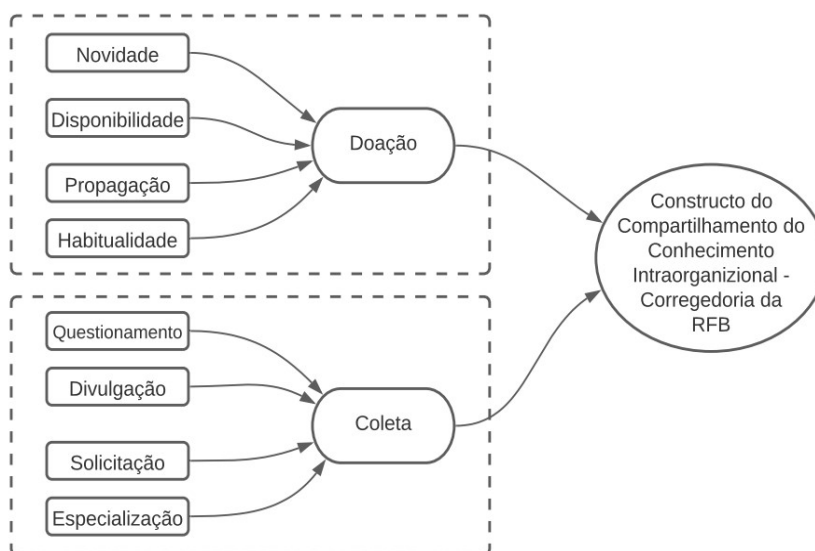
Novidade

Disponibilidade

Propagação

Habitualidade

Doação

Questionamento

Divulgação

Solicitação

Especialização

Coleta

Constructo do Compartilhamento do Conhecimento Intraorganizional - Corregedoria da RFB